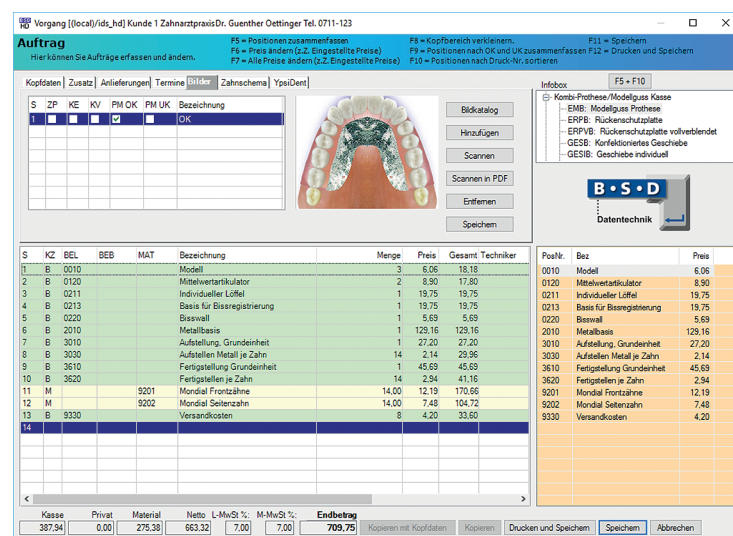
Vorgang [(local)/ids_hd] Kunde 1 ZahnarztpraxisDr. Guenther Oettinger Tel. 0711-123

Auftrag
Hier können Sie Aufträge erfassen und ändern.

F5 = Positionen zusammenfassen
F6 = Preis ändern (z.B. Eingestellte Preise)
F7 = Alle Preise ändern (z.B. Eingestellte Preise)
F8 = Kopfbereich verkleinern.
F9 = Positionen nach OK und UK zusammenfassen
F10 = Positionen nach Druck-Nr. sortieren
F11 = Speichern
F12 = Drucken und Speichern

Kopfdaten | Zusatz | Anlieferungen | Termine | Bilder | Zahnschema | YpsiDent

| S | ZP | KE | KV | PM OK | PM UK | Bezeichnung |
|---|---|---|---|---|---|---|
| 1 | | | | ☑ | | OK |

Bildkatalog
Hinzufügen
Scannen
Scannen in PDF
Entfernen
Speichern

Infobox
F5 + F10
Kombi-Prothese/Modellguss Kasse
EMB: Modellguss Prothese
ERPB: Rückenschutzplatte
ERPVB: Rückenschutzplatte vollverblendet
GESB: Konfektioniertes Geschiebe
GESIB: Geschiebe individuell

B·S·D
Datentechnik

| S | KZ | BEL | BEB | MAT | Bezeichnung | Menge | Preis | Gesamt | Techniker |
|---|---|---|---|---|---|---|---|---|---|
| 1 | B | 0010 | | | Modell | 3 | 6,06 | 18,18 | |
| 2 | B | 0120 | | | Mittelwertartikulator | 2 | 8,90 | 17,80 | |
| 3 | B | 0211 | | | Individueller Löffel | 1 | 19,75 | 19,75 | |
| 4 | B | 0213 | | | Basis für Bissregistrierung | 1 | 19,75 | 19,75 | |
| 5 | B | 0220 | | | Bisswall | 1 | 5,69 | 5,69 | |
| 6 | B | 2010 | | | Metallbasis | 1 | 129,16 | 129,16 | |
| 7 | B | 3010 | | | Aufstellung, Grundeinheit | 1 | 27,20 | 27,20 | |
| 8 | B | 3030 | | | Aufstellen Metall je Zahn | 14 | 2,14 | 29,96 | |
| 9 | B | 3610 | | | Fertigstellung Grundeinheit | 1 | 45,69 | 45,69 | |
| 10 | B | 3620 | | | Fertigstellen je Zahn | 14 | 2,94 | 41,16 | |
| 11 | M | | | 9201 | Mondial Frontzähne | 14,00 | 12,19 | 170,66 | |
| 12 | M | | | 9202 | Mondial Seitenzahn | 14,00 | 7,48 | 104,72 | |
| 13 | B | 9330 | | | Versandkosten | 8 | 4,20 | 33,60 | |
| 14 | | | | | | | | | |

| PosNr. | Bez | Preis |
|---|---|---|
| 0010 | Modell | 6,06 |
| 0120 | Mittelwertartikulator | 8,90 |
| 0211 | Individueller Löffel | 19,75 |
| 0213 | Basis für Bissregistrierung | 19,75 |
| 0220 | Bisswall | 5,69 |
| 2010 | Metallbasis | 129,16 |
| 3010 | Aufstellung, Grundeinheit | 27,20 |
| 3030 | Aufstellen Metall je Zahn | 2,14 |
| 3610 | Fertigstellung Grundeinheit | 45,69 |
| 3620 | Fertigstellen je Zahn | 2,94 |
| 9201 | Mondial Frontzähne | 12,19 |
| 9202 | Mondial Seitenzahn | 7,48 |
| 9330 | Versandkosten | 4,20 |

| Kasse | Privat | Material | Netto | L-MwSt %: | M-MwSt %: | Endbetrag |
|---|---|---|---|---|---|---|
| 387,94 | 0,00 | 275,38 | 663,32 | 7,00 | 7,00 | 709,75 |

Kopieren mit Kopfdaten | Kopieren | Drucken und Speichern | Speichern | Abbrechen